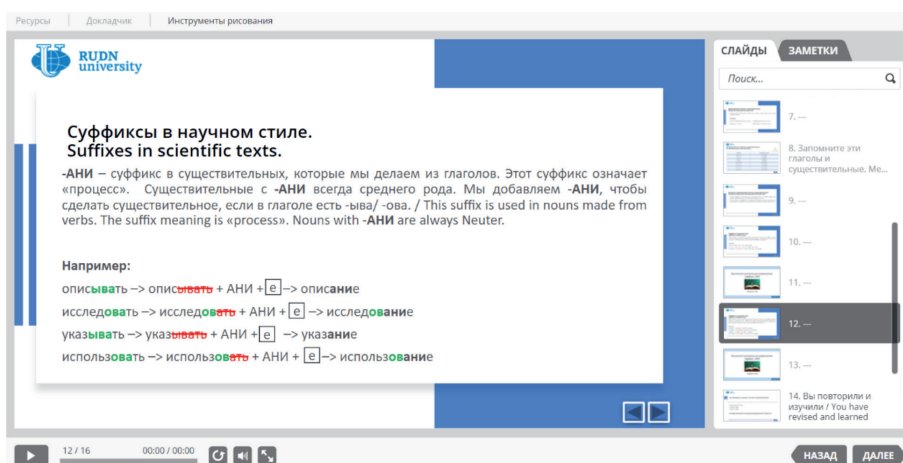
Ресурсы | Докладчик | Инструменты рисования

RUDN university

Суффиксы в научном стиле.
Suffixes in scientific texts.

-АНИ – суффикс в существительных, которые мы делаем из глаголов. Этот суффикс означает «процесс». Существительные с -АНИ всегда среднего рода. Мы добавляем -АНИ, чтобы сделать существительное, если в глаголе есть -ыва/ -ова. / This suffix is used in nouns made from verbs. The suffix meaning is «process». Nouns with -АНИ are always Neuter.

Например:

описывать –> описывать + АНИ + е –> описание

исследовать –> исследовать + АНИ + е –> исследование

указывать –> указывать + АНИ + е –> указание

использовать –> использовать + АНИ + е –> использование

СЛАЙДЫ | ЗАМЕТКИ

Поиск...

7. ---

8. Запомните эти глаголы и существительные. Ме...

9. ---

10. ---

11. ---

12. ---

13. ---

14. Вы повторили и изучили / You have revised and learned

12 / 16 00:00 / 00:00

НАЗАД ДАЛЕЕ